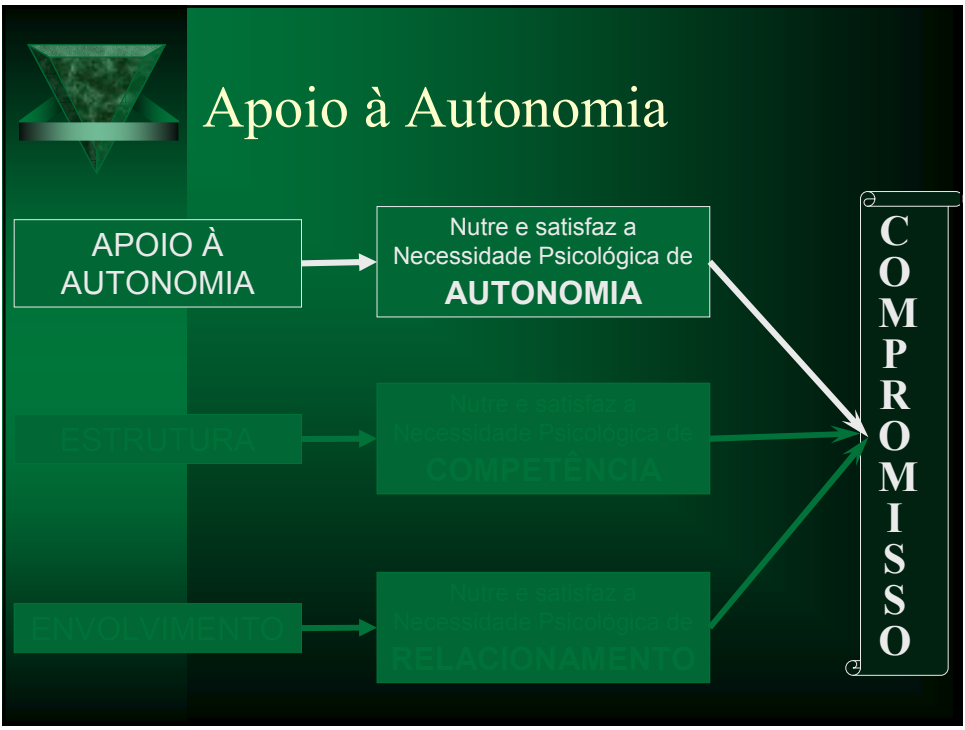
Apoio à Autonomia

APOIO À AUTONOMIA

Nutre e satisfaz a Necessidade Psicológica de **AUTONOMIA**

ESTRUTURA

Nutre e satisfaz a Necessidade Psicológica de **COMPETÊNCIA**

ENVOLVIMENTO

Nutre e satisfaz a Necessidade Psicológica de **RELACIONAMENTO**

C O M P R O M I S S O